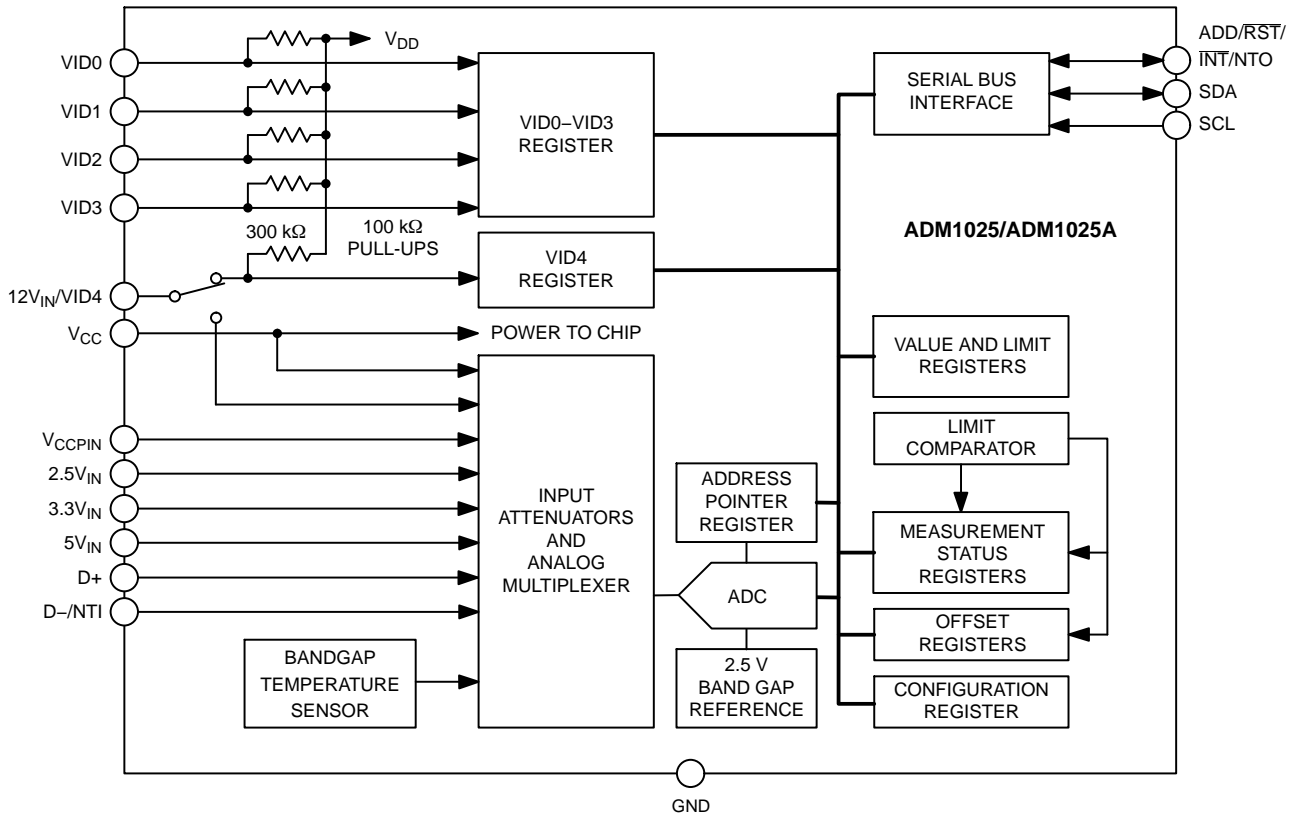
$V_{DD}$

VID0

VID1

VID2

VID3

300 kΩ

100 kΩ PULL-UPS

$12V_{IN}$/VID4

$V_{CC}$

VID0–VID3 REGISTER

VID4 REGISTER

POWER TO CHIP

ADD/$\overline{RST}$/$\overline{INT}$/NTO

SDA

SCL

SERIAL BUS INTERFACE

ADM1025/ADM1025A

VALUE AND LIMIT REGISTERS

LIMIT COMPARATOR

$V_{CCPIN}$

$2.5V_{IN}$

$3.3V_{IN}$

$5V_{IN}$

D+

D–/NTI

INPUT ATTENUATORS AND ANALOG MULTIPLEXER

ADDRESS POINTER REGISTER

ADC

2.5 V BAND GAP REFERENCE

MEASUREMENT STATUS REGISTERS

OFFSET REGISTERS

CONFIGURATION REGISTER

BANDGAP TEMPERATURE SENSOR

GND